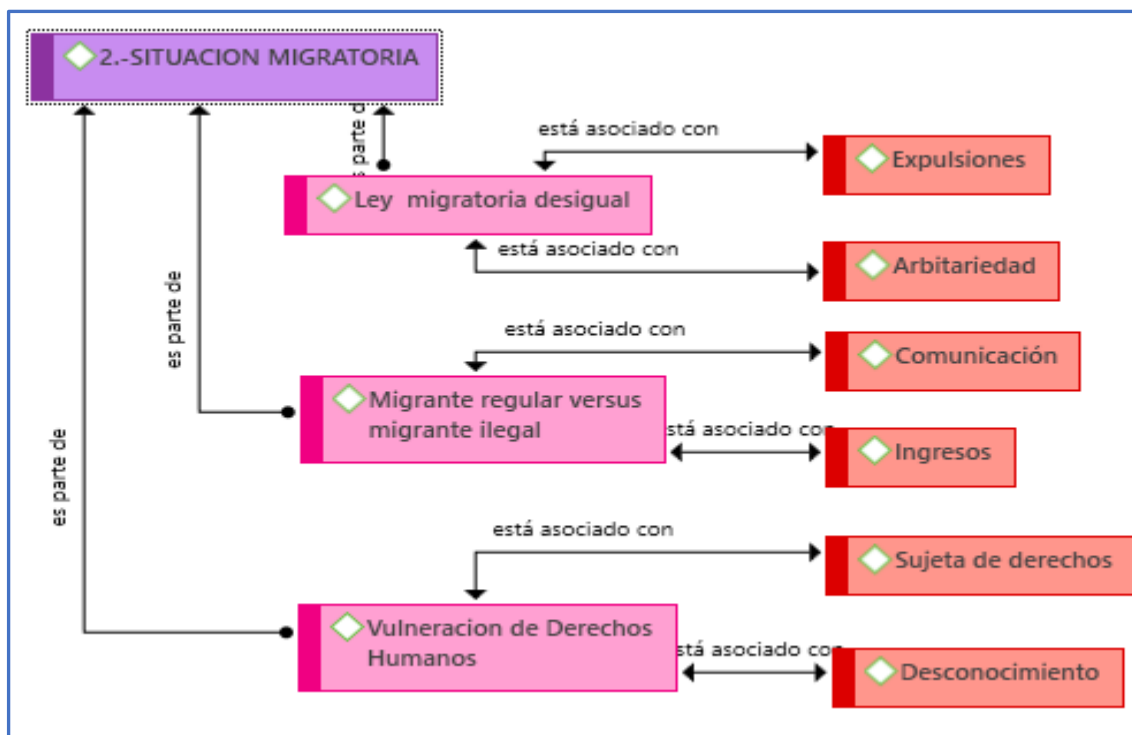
2.-SITUACION MIGRATORIA

es parte de

está asociado con

Expulsiones

Ley migratoria desigual

está asociado con

Arbitariedad

es parte de

está asociado con

Comunicación

Migrante regular versus migrante ilegal

está asociado con

Ingresos

es parte de

está asociado con

Sujeta de derechos

Vulneracion de Derechos Humanos

está asociado con

Desconocimiento